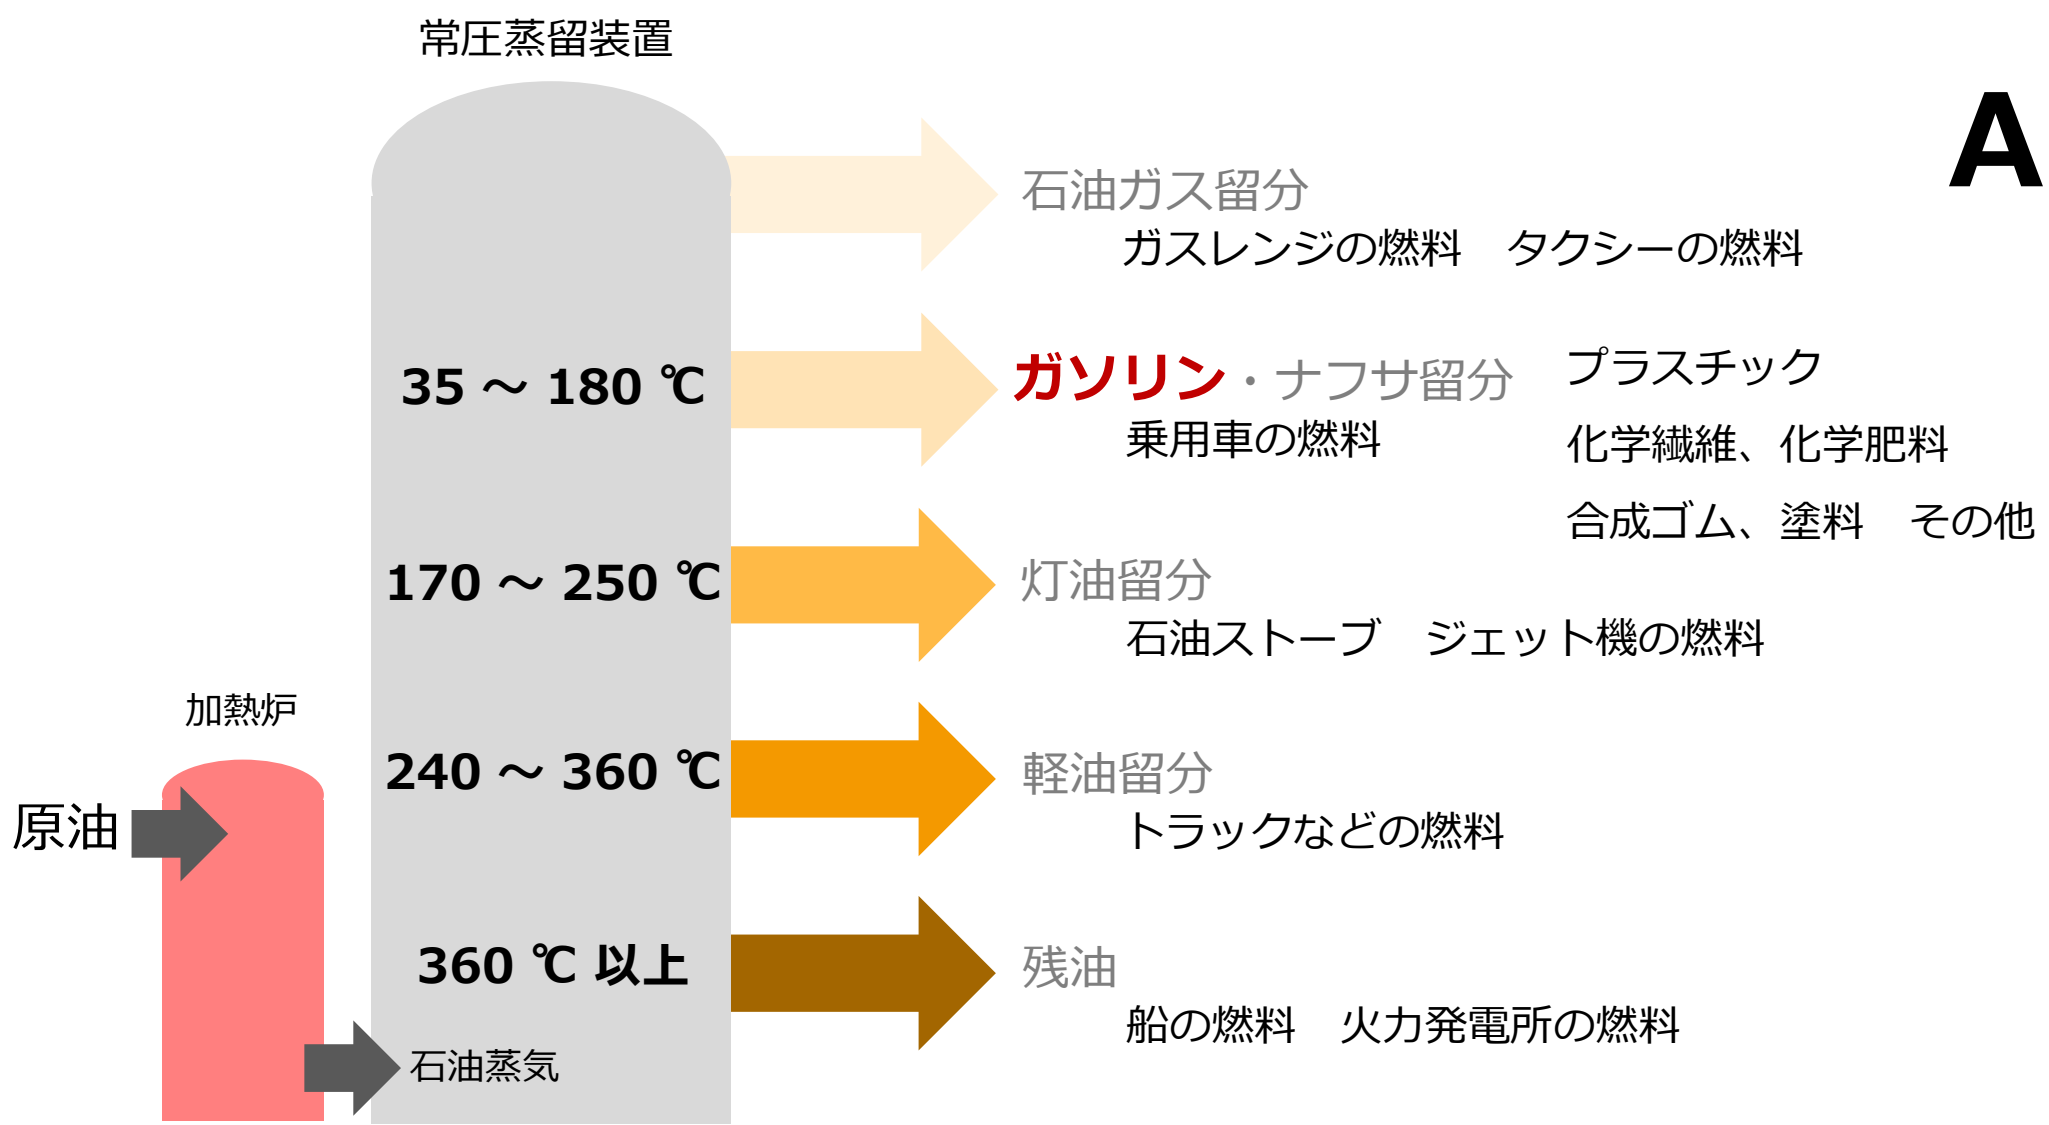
常圧蒸留装置

A

石油ガス留分
ガスレンジの燃料　タクシーの燃料

35 ～ 180 ℃

ガソリン・ナフサ留分
乗用車の燃料

プラスチック
化学繊維、化学肥料
合成ゴム、塗料　その他

170 ～ 250 ℃

灯油留分
石油ストーブ　ジェット機の燃料

加熱炉

240 ～ 360 ℃

軽油留分
トラックなどの燃料

原油

360 ℃ 以上

残油
船の燃料　火力発電所の燃料

石油蒸気